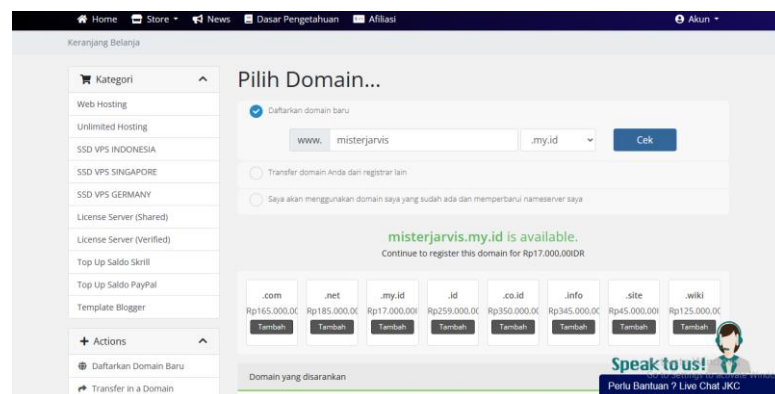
Home Store News Dasar Pengetahuan Afiliasi Akun

Keranjang Belanja

Kategori

Web Hosting
Unlimited Hosting
SSD VPS INDONESIA
SSD VPS SINGAPORE
SSD VPS GERMANY
License Server (Shared)
License Server (Verified)
Top Up Saldo Skrill
Top Up Saldo PayPal
Template Blogger

+ Actions

Daftarkan Domain Baru
Transfer in a Domain

Pilih Domain...

Daftarkan domain baru

www. misterjarvis .my.id Cek

Transfer domain Anda dari registrar lain

Saya akan menggunakan domain saya yang sudah ada dan memperbarui nameserver saya

misterjarvis.my.id is available.

Continue to register this domain for Rp17.000.00IDR

| .com | .net | .my.id | .id | .co.id | .info | .site | .wiki |
|---|---|---|---|---|---|---|---|
| Rp165.000.0C | Rp185.000.0C | Rp17.000.00I | Rp259.000.0C | Rp350.000.0C | Rp345.000.0C | Rp45.000.00I | Rp125.000.0C |
| Tambah | Tambah | Tambah | Tambah | Tambah | Tambah | Tambah | Tambah |

Domain yang disarankan

Speak to us!

Perlu Bantuan ? Live Chat JKC